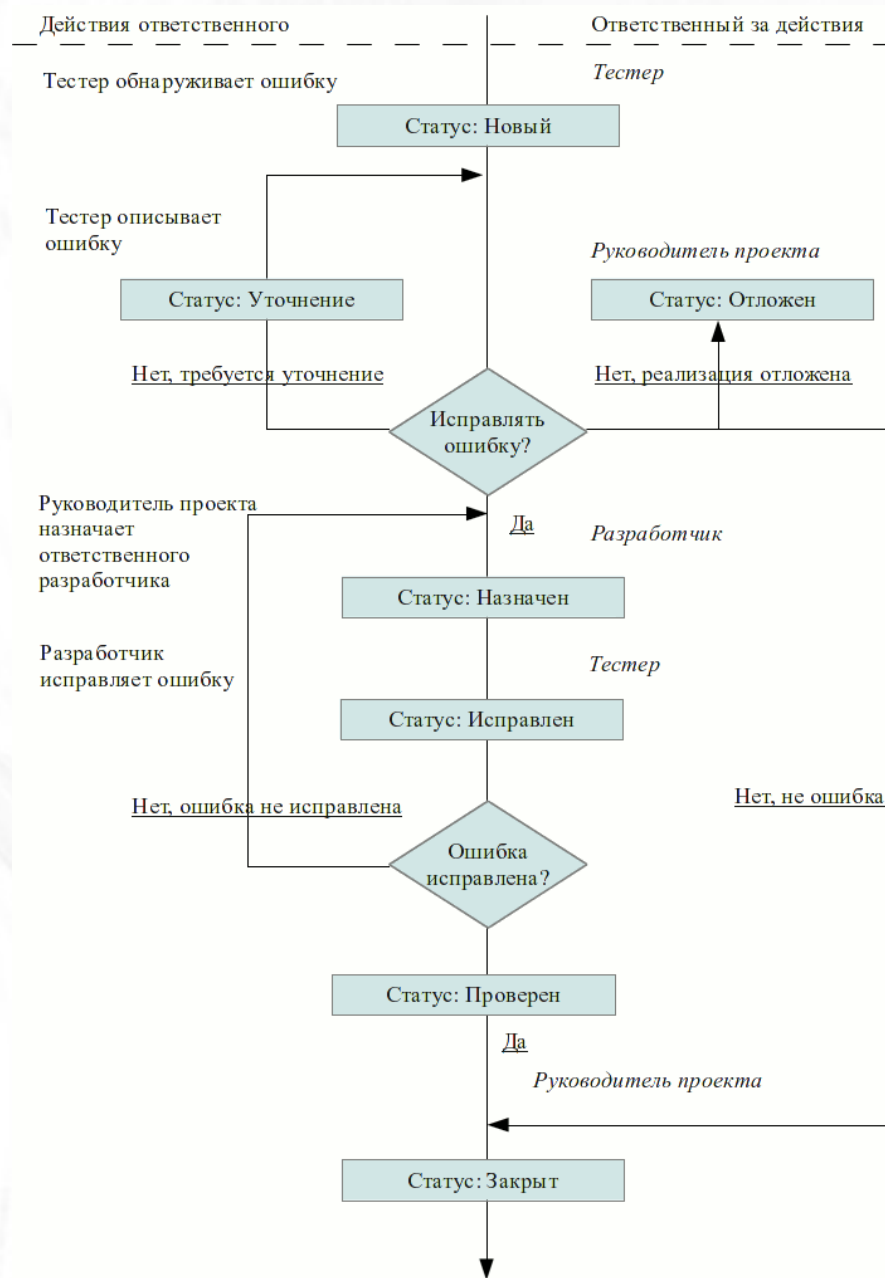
Действия ответственного

Ответственный за действия

Тестер обнаруживает ошибку

Тестер

Статус: Новый

Тестер описывает ошибку

Руководитель проекта

Статус: Уточнение

Статус: Отложен

Нет, требуется уточнение

Нет, реализация отложена

Исправлять ошибку?

Руководитель проекта назначает ответственного разработчика

Да

Разработчик

Статус: Назначен

Разработчик исправляет ошибку

Тестер

Статус: Исправлен

Нет, ошибка не исправлена

Нет, не ошибка

Ошибка исправлена?

Статус: Проверен

Да

Руководитель проекта

Статус: Закрыт